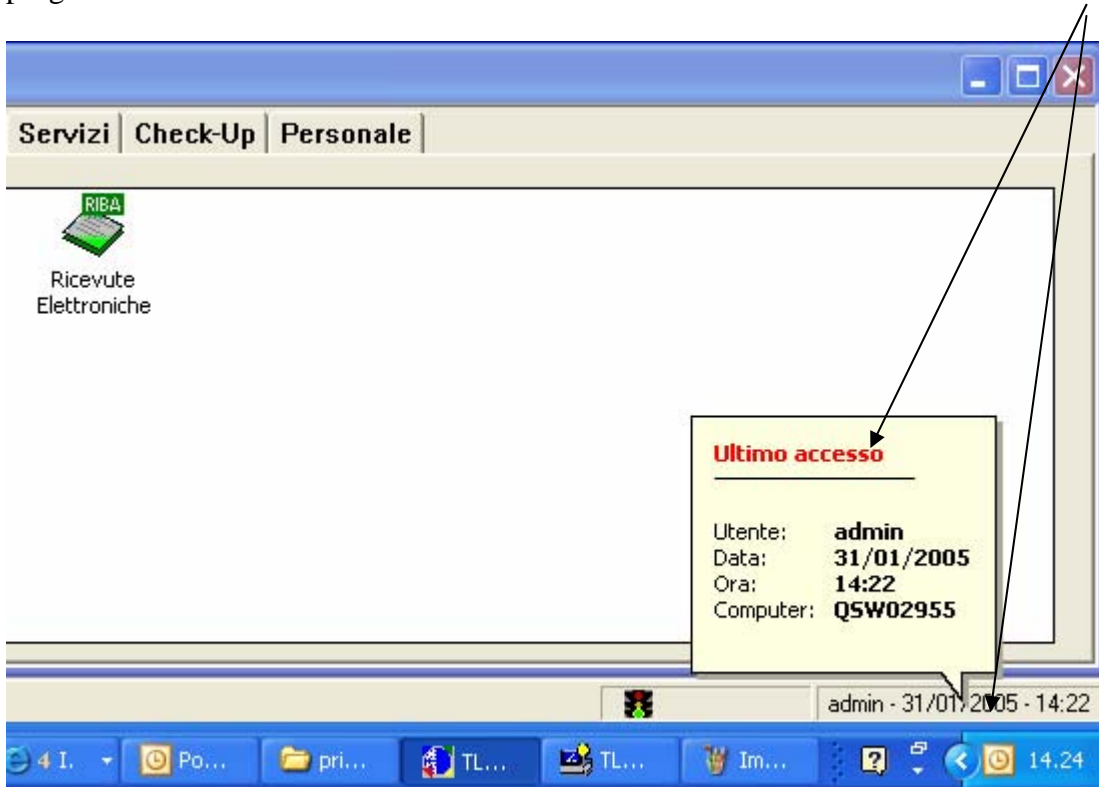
Servizi | Check-Up | Personale

RIBA

Ricevute Elettroniche

Ultimo accesso

| Utente: | admin |
|---|---|
| Data: | 31/01/2005 |
| Ora: | 14:22 |
| Computer: | QSW02955 |

admin - 31/01/2005 - 14:22

4 I. Po... pri... TL... TL... Im... 14.24